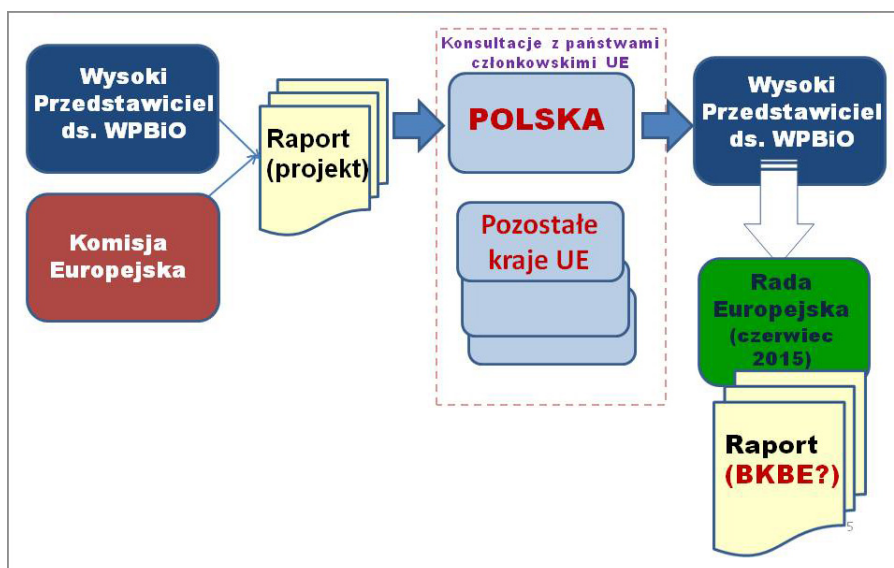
Wysoki Przedstawiciel ds. WPBiO

Komisja Europejska

Raport (projekt)

Konsultacje z państwami członkowskimi UE

POLSKA

Pozostałe kraje UE

Wysoki Przedstawiciel ds. WPBiO

Rada Europejska (czerwiec 2015)

Raport (BKBE?)

5